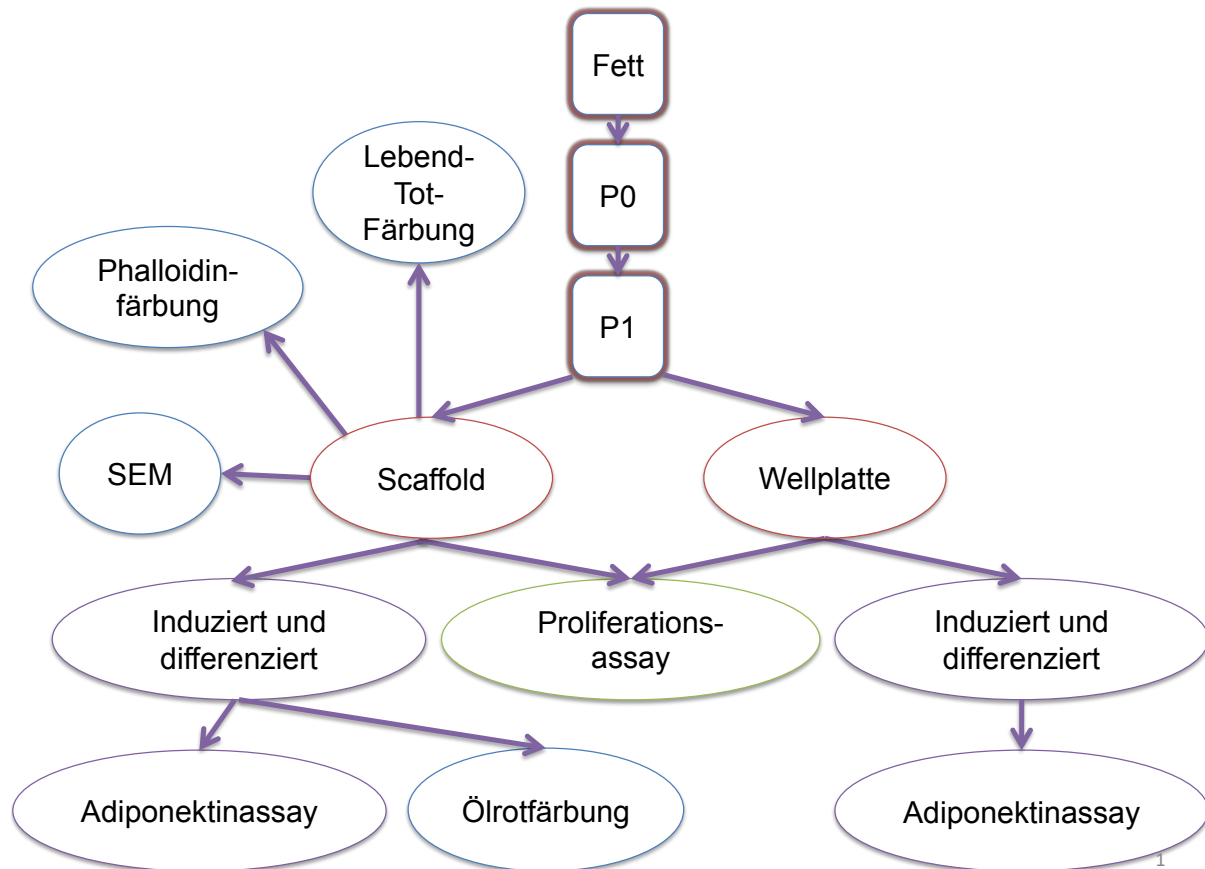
Fett

P0

P1

Lebend-Tot-Färbung

Phalloidinfärbung

SEM

Scaffold

Wellplatte

Induziert und differenziert

Proliferationsassay

Induziert und differenziert

Adiponektinassay

Ölrotfärbung

Adiponektinassay

1